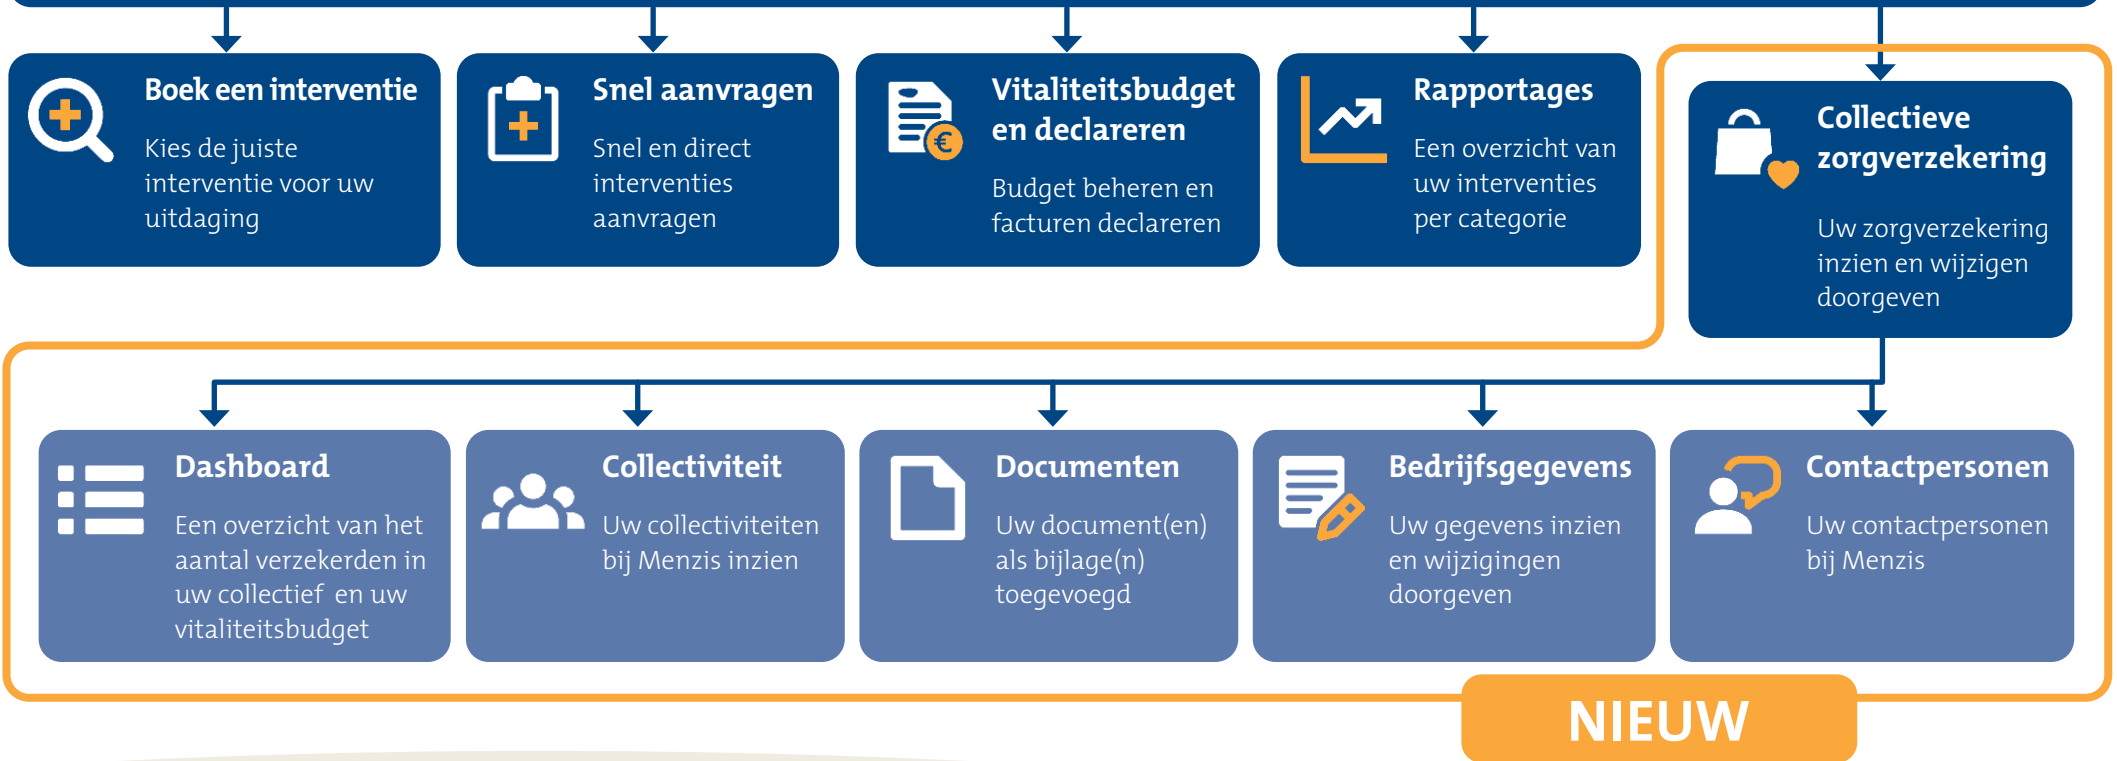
Boek een interventie
Kies de juiste interventie voor uw uitdaging

Snel aanvragen
Snel en direct interventies aanvragen

Vitaliteitsbudget en declareren
Budget beheren en facturen declareren

Rapportages
Een overzicht van uw interventies per categorie

Collectieve zorgverzekering
Uw zorgverzekering inzien en wijzigen doorgeven

Dashboard
Een overzicht van het aantal verzekerden in uw collectief en uw vitaliteitsbudget

Collectiviteit
Uw collectiviteiten bij Menzis inzien

Documenten
Uw document(en) als bijlage(n) toegevoegd

Bedrijfsgegevens
Uw gegevens inzien en wijzigingen doorgeven

Contactpersonen
Uw contactpersonen bij Menzis

NIEUW